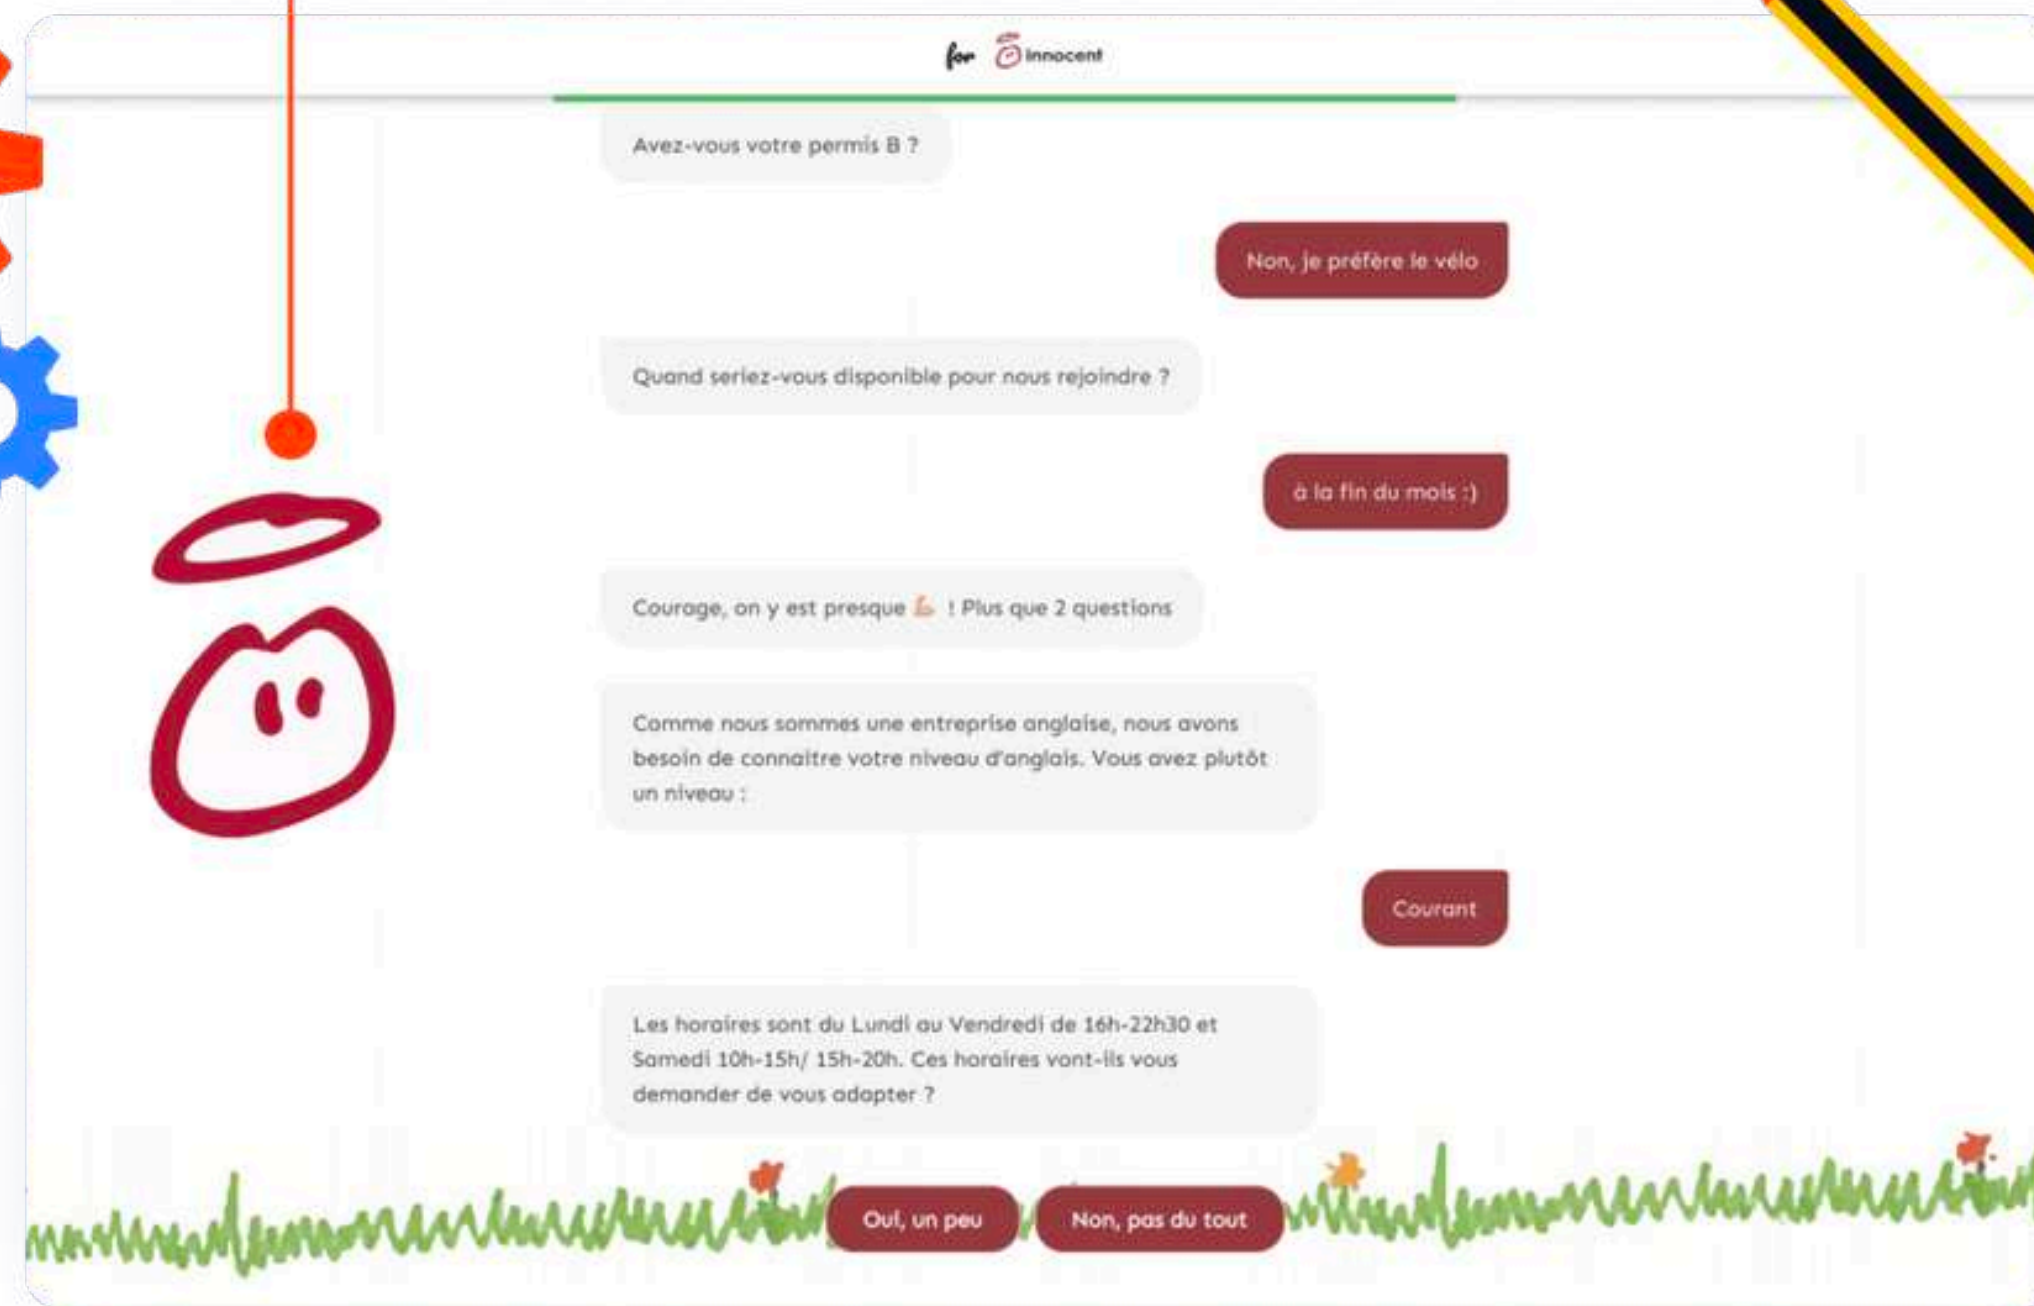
for innocent

Avez-vous votre permis B ?

Non, je préfère le vélo

Quand seriez-vous disponible pour nous rejoindre ?

à la fin du mois :)

Courage, on y est presque 💪 ! Plus que 2 questions

Comme nous sommes une entreprise anglaise, nous avons besoin de connaitre votre niveau d'anglais. Vous avez plutôt un niveau :

Courant

Les horaires sont du Lundi au Vendredi de 16h-22h30 et Samedi 10h-15h/ 15h-20h. Ces horaires vont-ils vous demander de vous adapter ?

Oui, un peu

Non, pas du tout